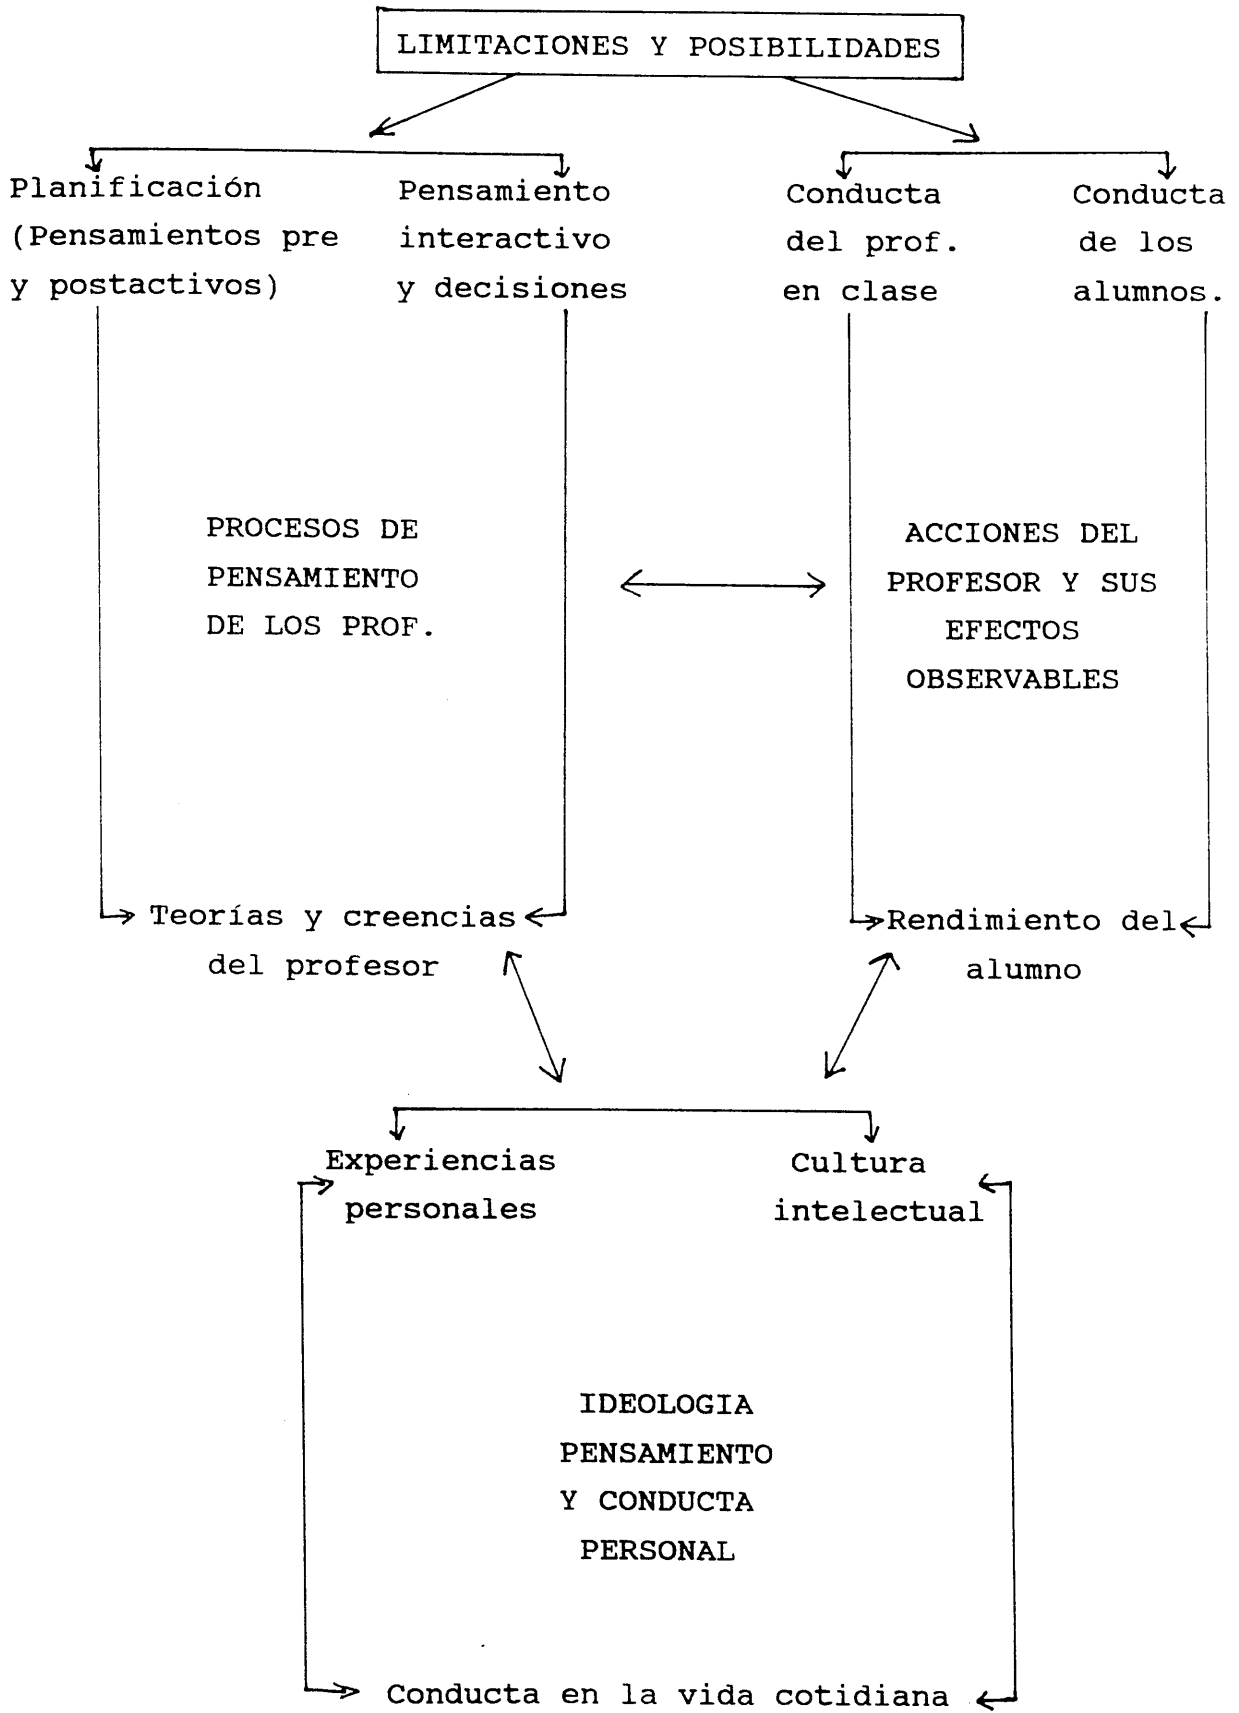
LIMITACIONES Y POSIBILIDADES

Planificación (Pensamientos pre y postactivos)

Pensamiento interactivo y decisiones

Conducta del prof. en clase

Conducta de los alumnos.

PROCESOS DE PENSAMIENTO DE LOS PROF.

ACCIONES DEL PROFESOR Y SUS EFECTOS OBSERVABLES

Teorías y creencias del profesor

Rendimiento del alumno

Experiencias personales

Cultura intelectual

IDEOLOGIA PENSAMIENTO Y CONDUCTA PERSONAL

Conducta en la vida cotidiana